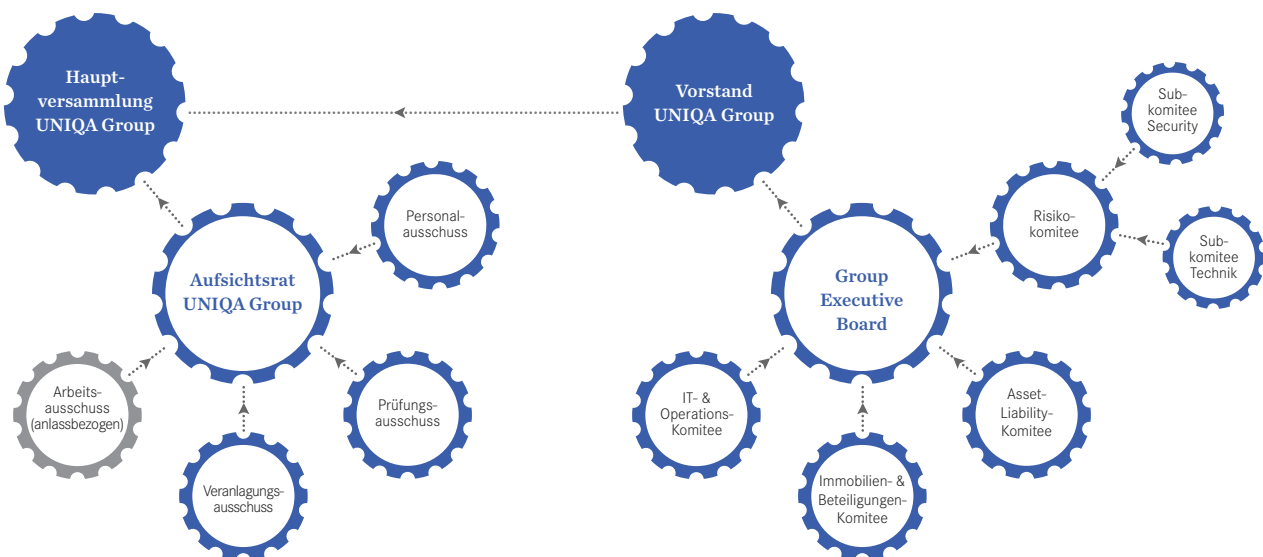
Hauptversammlung UNIQA Group

Vorstand UNIQA Group

Subkomitee Security

Personalausschuss

Risikokomitee

Subkomitee Technik

Aufsichtsrat UNIQA Group

Group Executive Board

Arbeitsausschuss (anlassbezogen)

Prüfungsausschuss

IT- & Operations-Komitee

Asset-Liability-Komitee

Veranlagungsausschuss

Immobilien- & Beteiligungen-Komitee